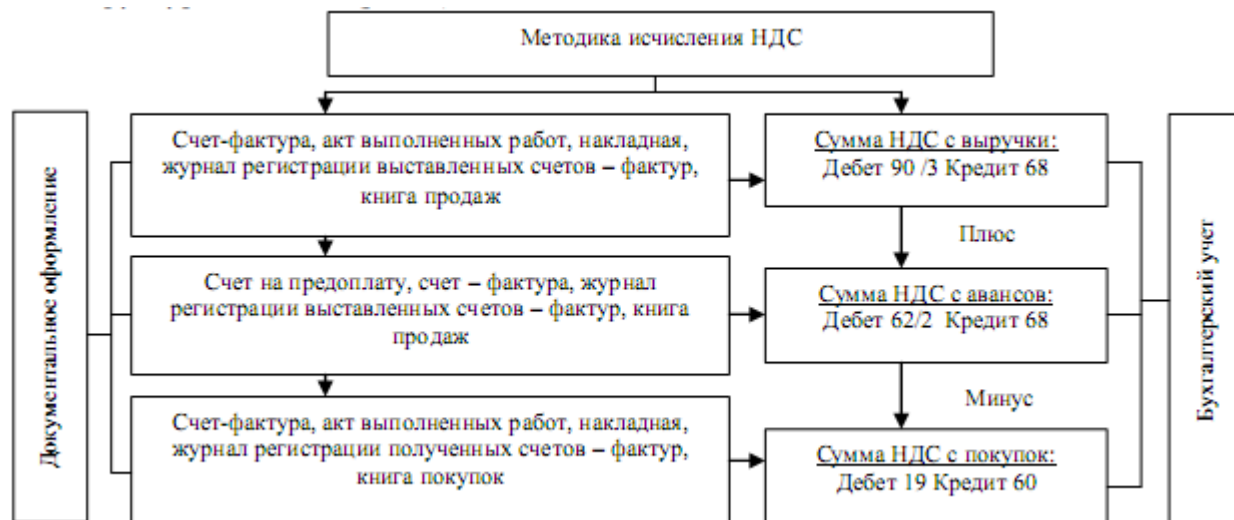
Методика исчисления НДС

Документальное оформление

Счет-фактура, акт выполненных работ, накладная, журнал регистрации выставленных счетов – фактур, книга продаж

Сумма НДС с выручки:
Дебет 90 /3 Кредит 68

Плюс

Счет на предоплату, счет – фактура, журнал регистрации выставленных счетов – фактур, книга продаж

Сумма НДС с авансов:
Дебет 62/2 Кредит 68

Минус

Счет-фактура, акт выполненных работ, накладная, журнал регистрации полученных счетов – фактур, книга покупок

Сумма НДС с покупок:
Дебет 19 Кредит 60

Бухгалтерский учет